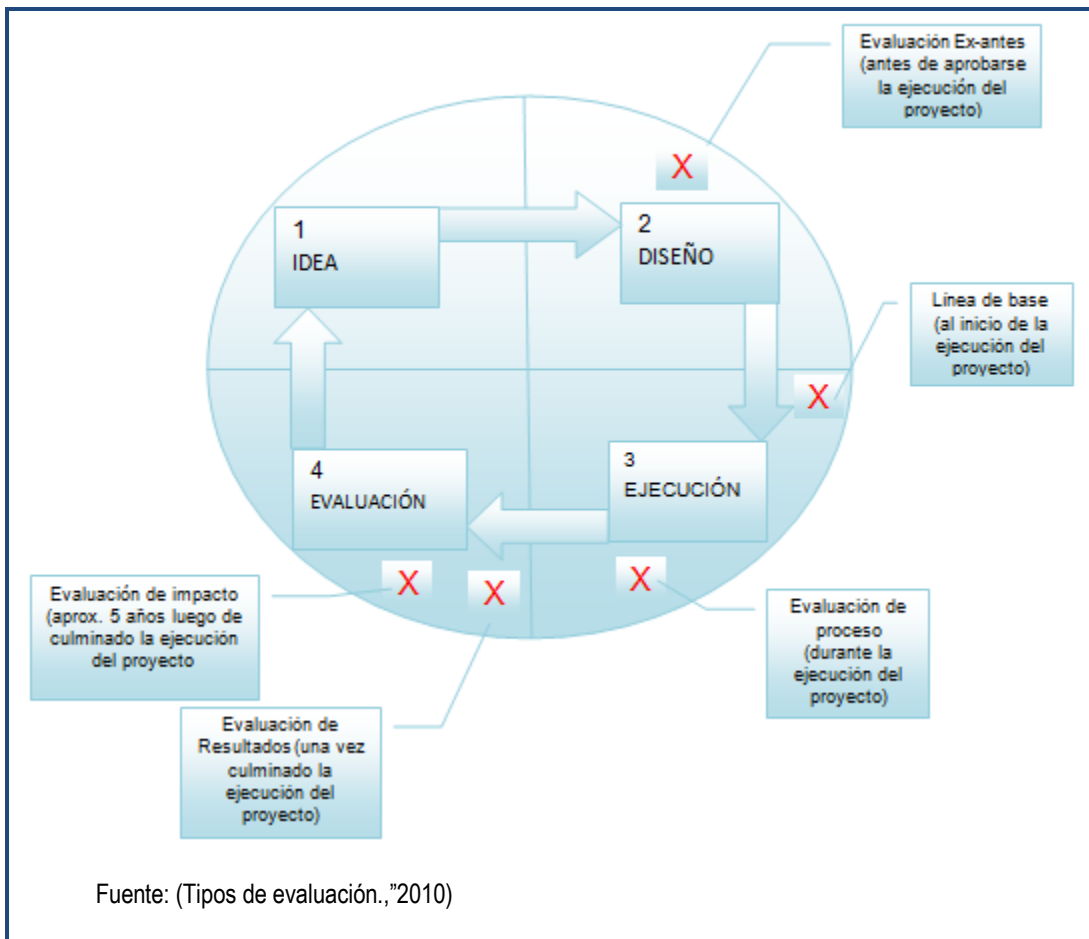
Evaluación Ex-antes (antes de aprobarse la ejecución del proyecto)

X

1
IDEA

2
DISEÑO

Línea de base (al inicio de la ejecución del proyecto)

X

4
EVALUACIÓN

3
EJECUCIÓN

X

X

X

Evaluación de impacto (aprox. 5 años luego de culminado la ejecución del proyecto

Evaluación de proceso (durante la ejecución del proyecto)

Evaluación de Resultados (una vez culminado la ejecución del proyecto)

Fuente: (Tipos de evaluación.,"2010)